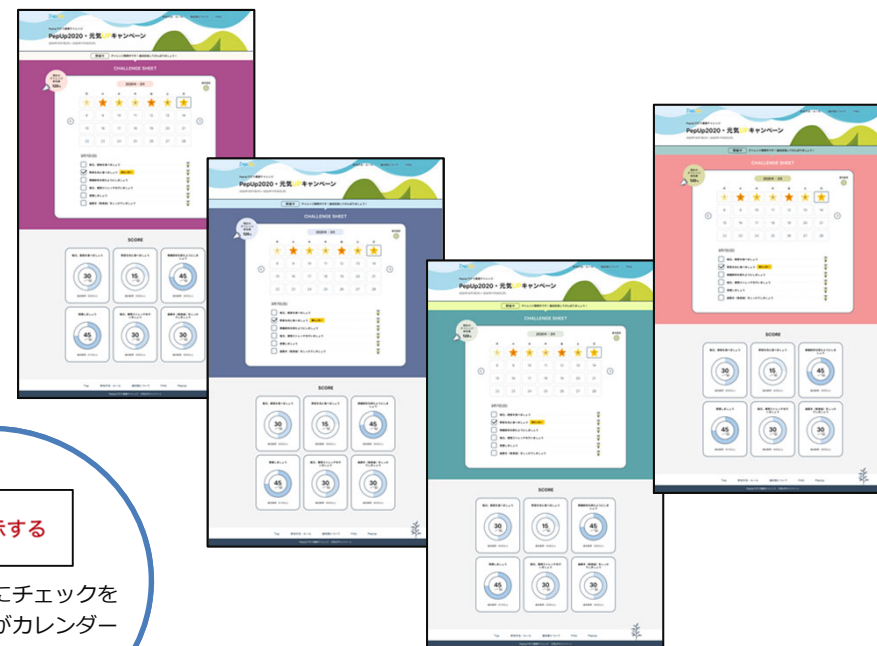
PepUp2020・元気キャンペーン

CHALLENGE SHEET

SCORE

30

15

45

45

30

30

PepUp2020・元気キャンペーン

CHALLENGE SHEET

SCORE

30

15

45

45

30

30

PepUp2020・元気キャンペーン

CHALLENGE SHEET

SCORE

30

15

45

45

30

30

PepUp2020・元気キャンペーン

CHALLENGE SHEET

SCORE

30

15

45

45

30

30

示する

にチェックを

がカレンダー